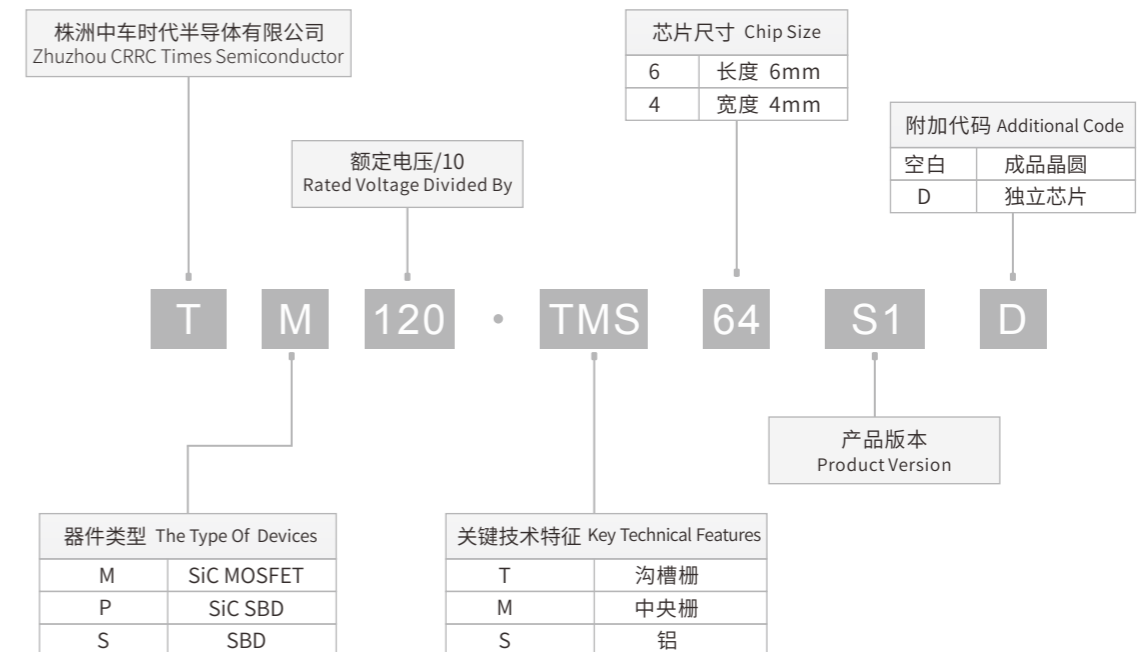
株洲中车时代半导体有限公司
Zhuzhou CRRC Times Semiconductor

额定电压/10
Rated Voltage Divided By

芯片尺寸 Chip Size

| 6 | 长度 6mm |
|---|---|
| 4 | 宽度 4mm |

附加代码 Additional Code

| 空白 | 成品晶圆 |
|---|---|
| D | 独立芯片 |

T M 120 · TMS 64 S1 D

产品版本
Product Version

器件类型 The Type Of Devices

| M | SiC MOSFET |
|---|---|
| P | SiC SBD |
| S | SBD |

关键技术特征 Key Technical Features

| T | 沟槽栅 |
|---|---|
| M | 中央栅 |
| S | 铝 |